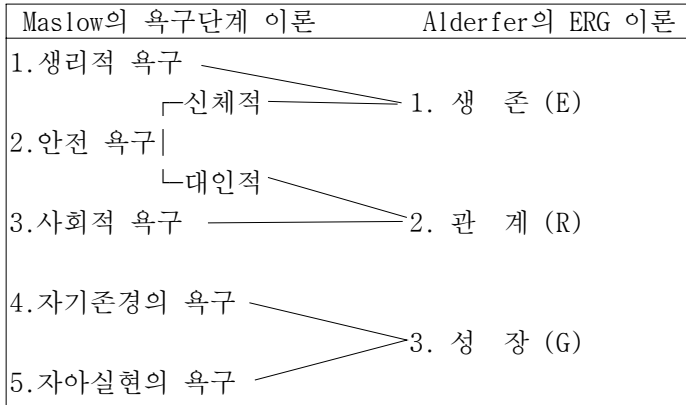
| Maslow의 욕구단계 이론 | Alderfer의 ERG 이론 |
|---|---|
| 1.생리적 욕구 | |
| 신체적 | 1. 생 존 (E) |
| 2.안전 욕구 | |
| 대인적 | |
| 3.사회적 욕구 | 2. 관 계 (R) |
| 4.자기존경의 욕구 | |
| | 3. 성 장 (G) |
| 5.자아실현의 욕구 | |